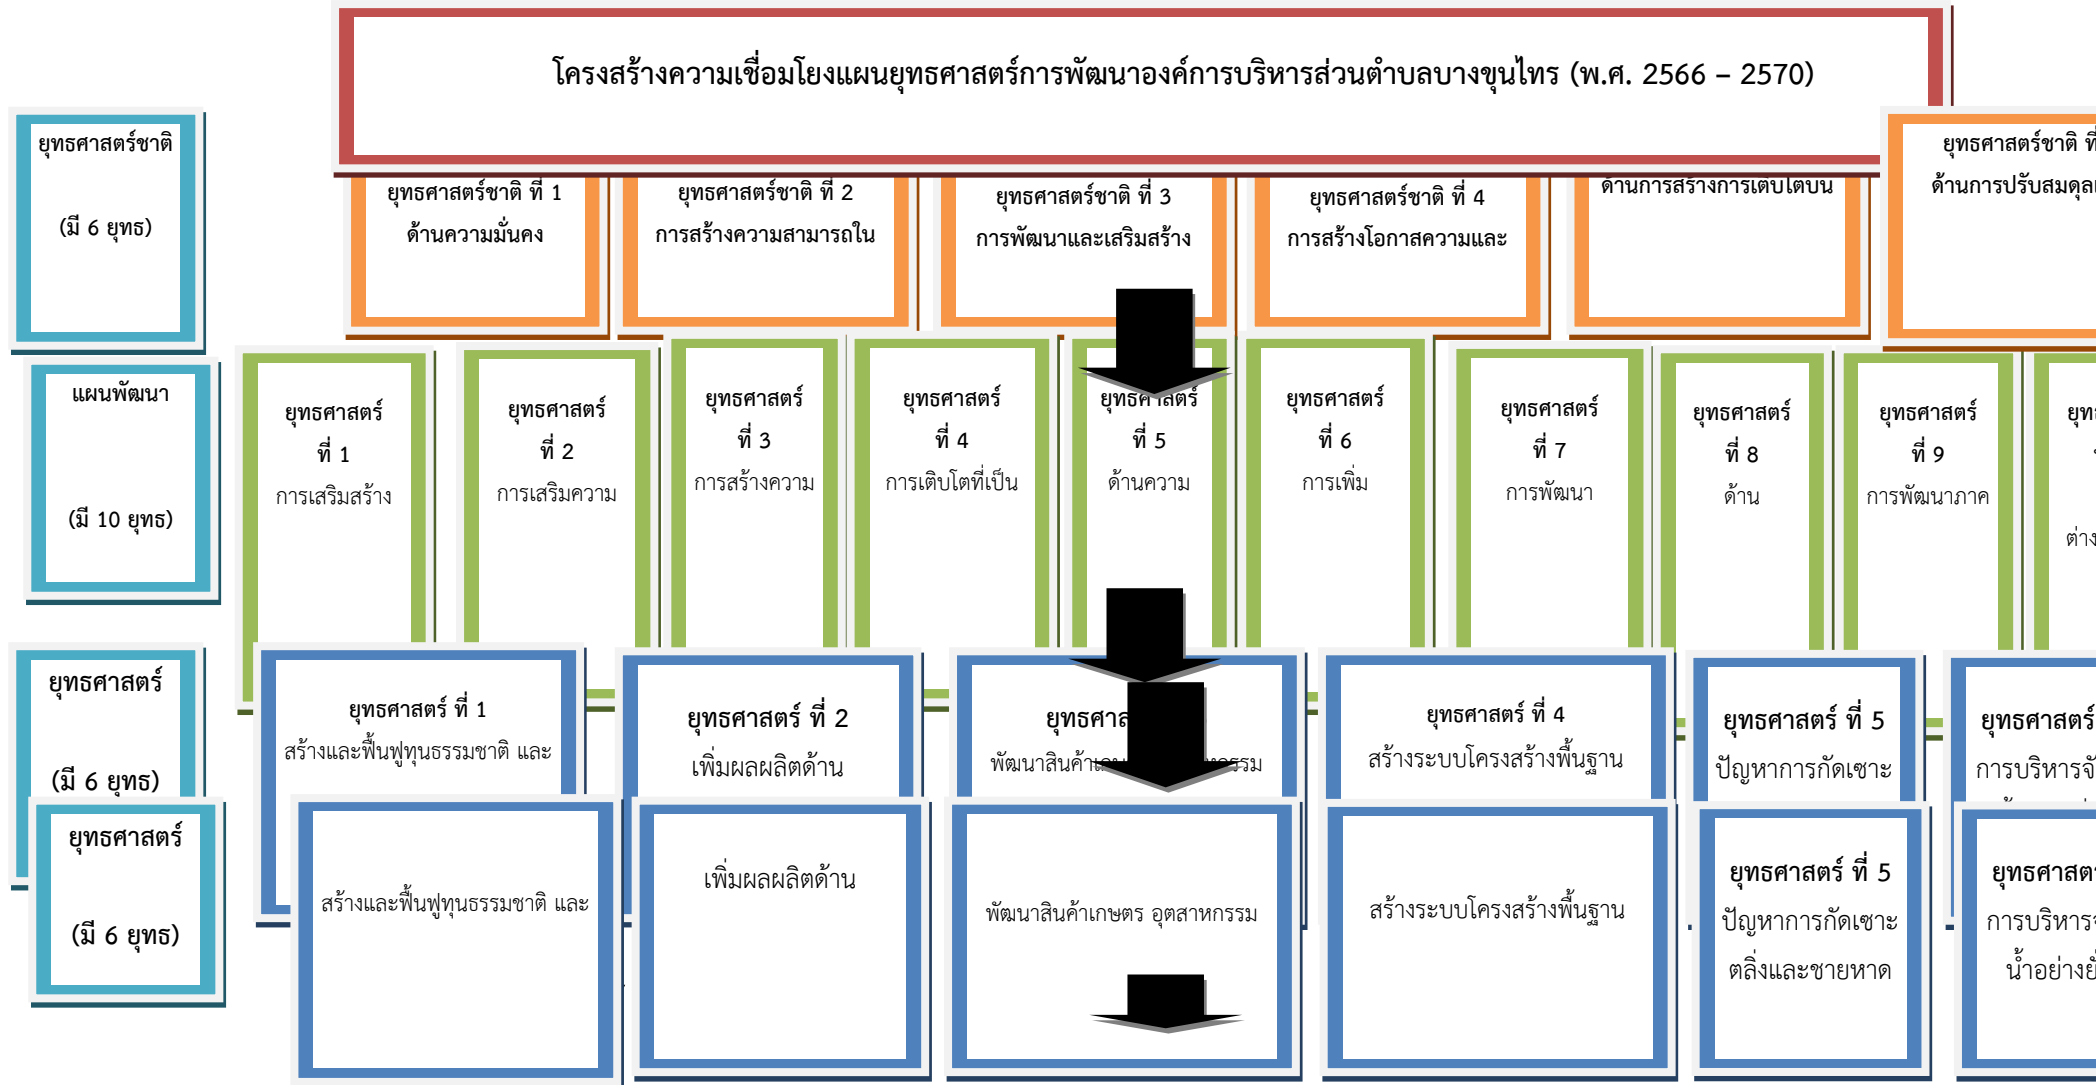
โครงสร้างความเชื่อมโยงแผนยุทธศาสตร์การพัฒนาองค์การบริหารส่วนตำบลบางขุนไทร (พ.ศ. 2566 – 2570)

ยุทธศาสตร์ชาติ

(มี 6 ยุทธ)

ยุทธศาสตร์ชาติ ที่ 1
ด้านความมั่นคง

ยุทธศาสตร์ชาติ ที่ 2
การสร้างความสามารถใน

ยุทธศาสตร์ชาติ ที่ 3
การพัฒนาและเสริมสร้าง

ยุทธศาสตร์ชาติ ที่ 4
การสร้างโอกาสความและ

ด้านการสร้างการเติบโตบน

ยุทธศาสตร์ชาติ ที่
ด้านการปรับสมดุล

แผนพัฒนา

(มี 10 ยุทธ)

ยุทธศาสตร์
ที่ 1
การเสริมสร้าง

ยุทธศาสตร์
ที่ 2
การเสริมความ

ยุทธศาสตร์
ที่ 3
การสร้างความ

ยุทธศาสตร์
ที่ 4
การเติบโตที่เป็น

ยุทธศาสตร์
ที่ 5
ด้านความ

ยุทธศาสตร์
ที่ 6
การเพิ่ม

ยุทธศาสตร์
ที่ 7
การพัฒนา

ยุทธศาสตร์
ที่ 8
ด้าน

ยุทธศาสตร์
ที่ 9
การพัฒนาภาค

ยุท
ต่าง

ยุทธศาสตร์

(มี 6 ยุทธ)

ยุทธศาสตร์ ที่ 1
สร้างและฟื้นฟูทุนธรรมชาติ และ

ยุทธศาสตร์ ที่ 2
เพิ่มผลผลิตด้าน

ยุทธศาส
พัฒนาสินค้า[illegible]รรม

ยุทธศาสตร์ ที่ 4
สร้างระบบโครงสร้างพื้นฐาน

ยุทธศาสตร์ ที่ 5
ปัญหาการกัดเซาะ

ยุทธศาสตร์
การบริหารจั

ยุทธศาสตร์

(มี 6 ยุทธ)

สร้างและฟื้นฟูทุนธรรมชาติ และ

เพิ่มผลผลิตด้าน

พัฒนาสินค้าเกษตร อุตสาหกรรม

สร้างระบบโครงสร้างพื้นฐาน

ยุทธศาสตร์ ที่ 5
ปัญหาการกัดเซาะ
ตลิ่งและชายหาด

ยุทธศาสต
การบริหาร
น้ำอย่างยั